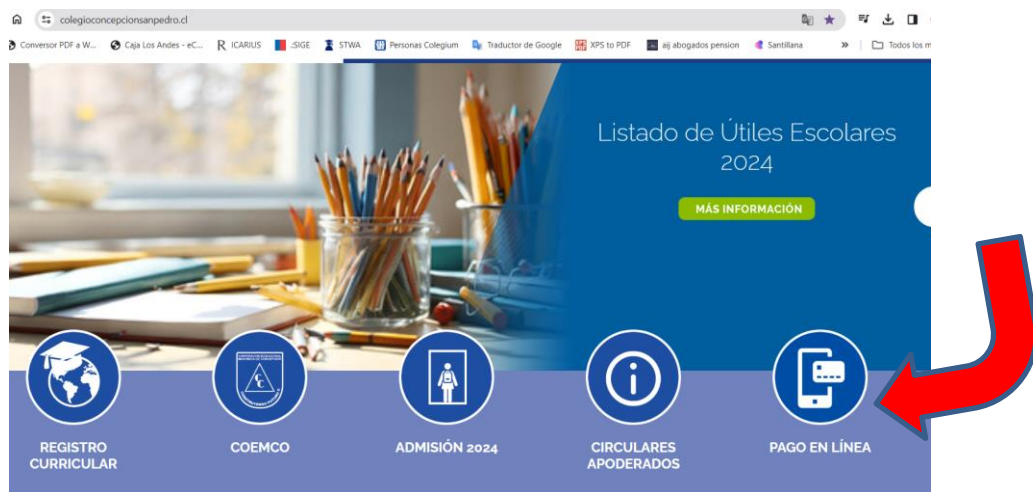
colegioconcepcionsanpedro.cl

Conversor PDF a W... Caja Los Andes - eC... ICARIUS :SIGE STWA Personas Colegium Traductor de Google XPS to PDF aij abogados pension Santillana » Todos los m

Listado de Útiles Escolares 2024

MÁS INFORMACIÓN

REGISTRO CURRICULAR

COEMCO

ADMISIÓN 2024

CIRCULARES APODERADOS

PAGO EN LÍNEA